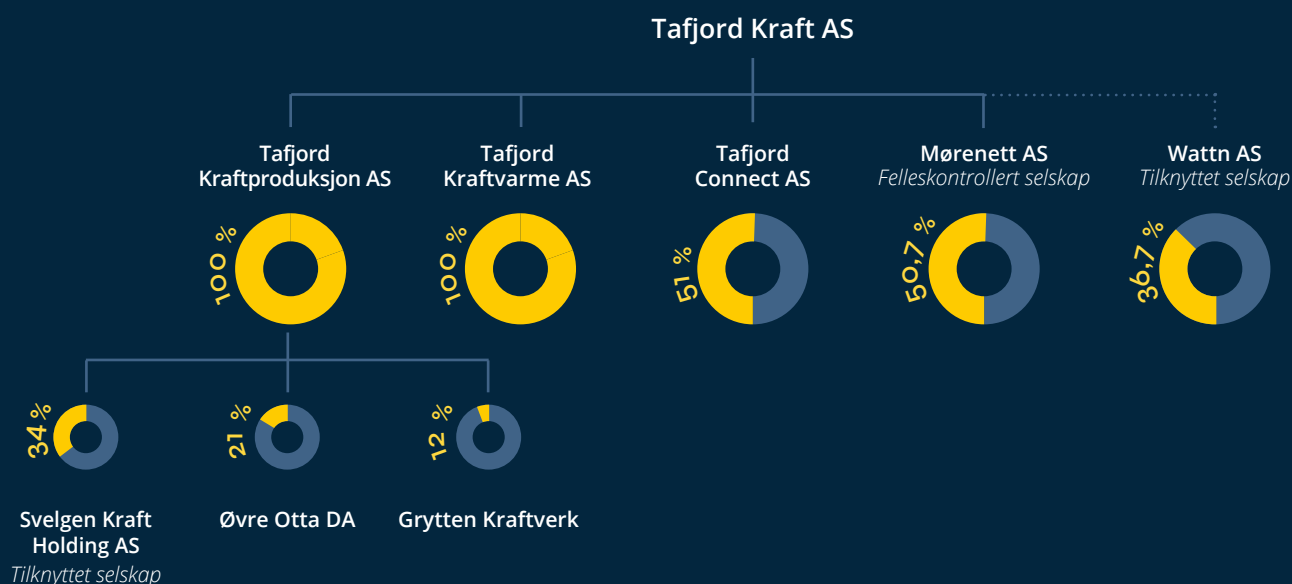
Tafjord Kraft AS

Tafjord Kraftproduksjon AS
100 %

Tafjord Kraftvarme AS
100 %

Tafjord Connect AS
51 %

Mørenett AS
Felleskontrollert selskap
50,7 %

Wattn AS
Tilknyttet selskap
36,7 %

34 %
Svelgen Kraft Holding AS
Tilknyttet selskap

21 %
Øvre Otta DA

12 %
Grytten Kraftverk